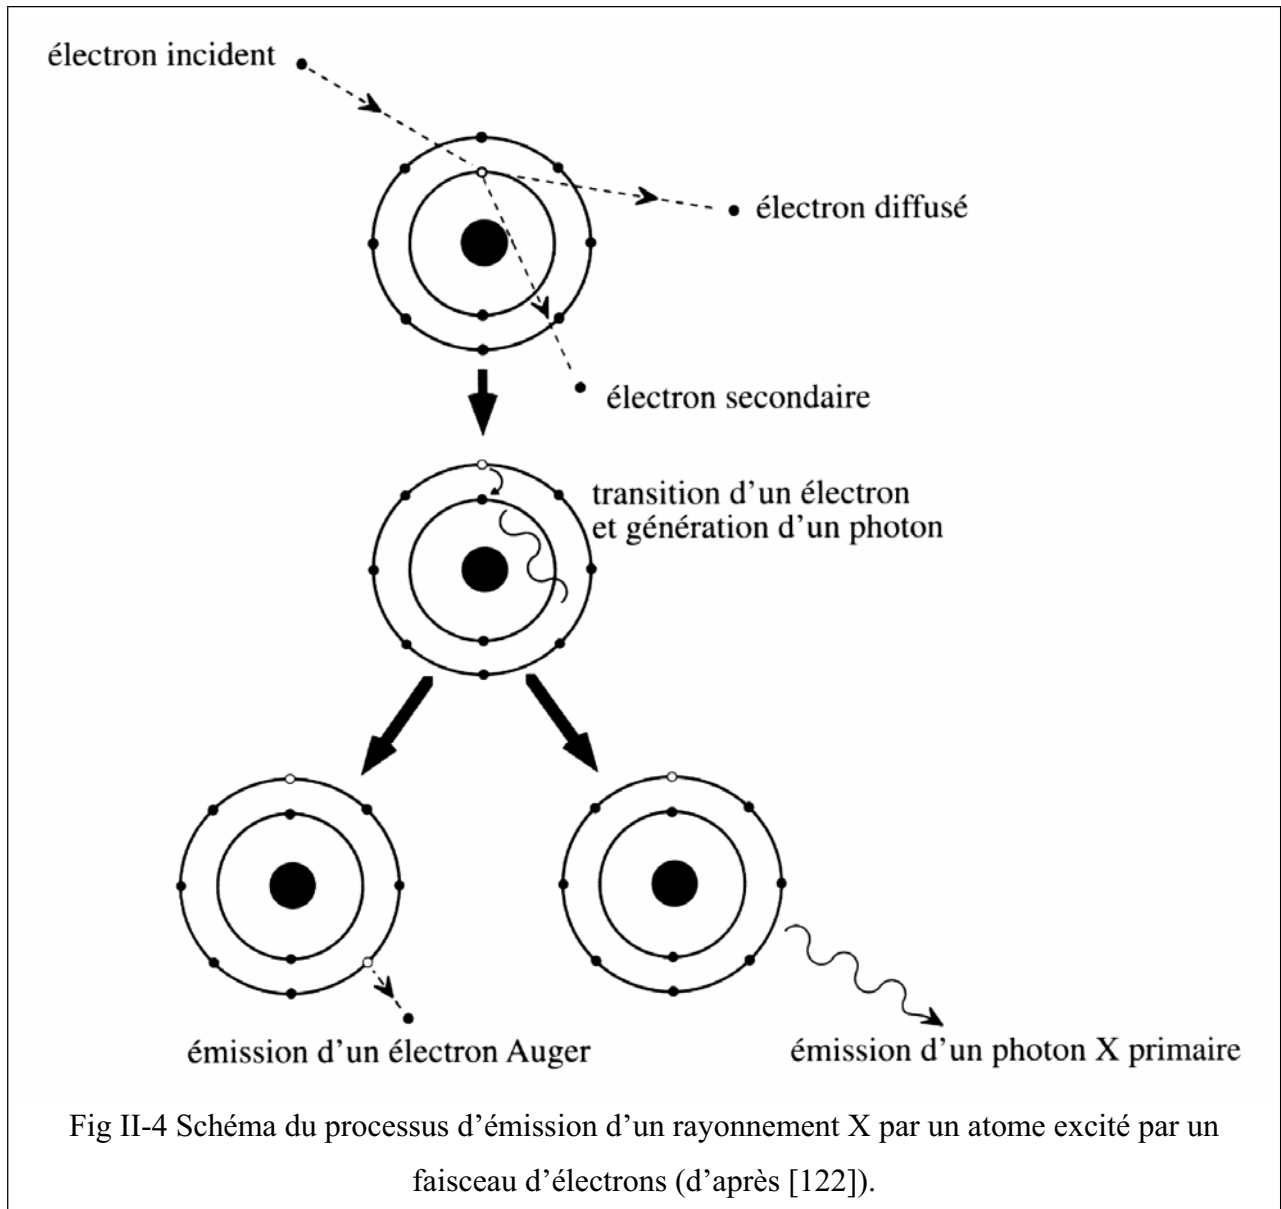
électron incident

électron diffusé

électron secondaire

transition d'un électron et génération d'un photon

émission d'un électron Auger

émission d'un photon X primaire

Fig II-4 Schéma du processus d'émission d'un rayonnement X par un atome excité par un faisceau d'électrons (d'après [122]).